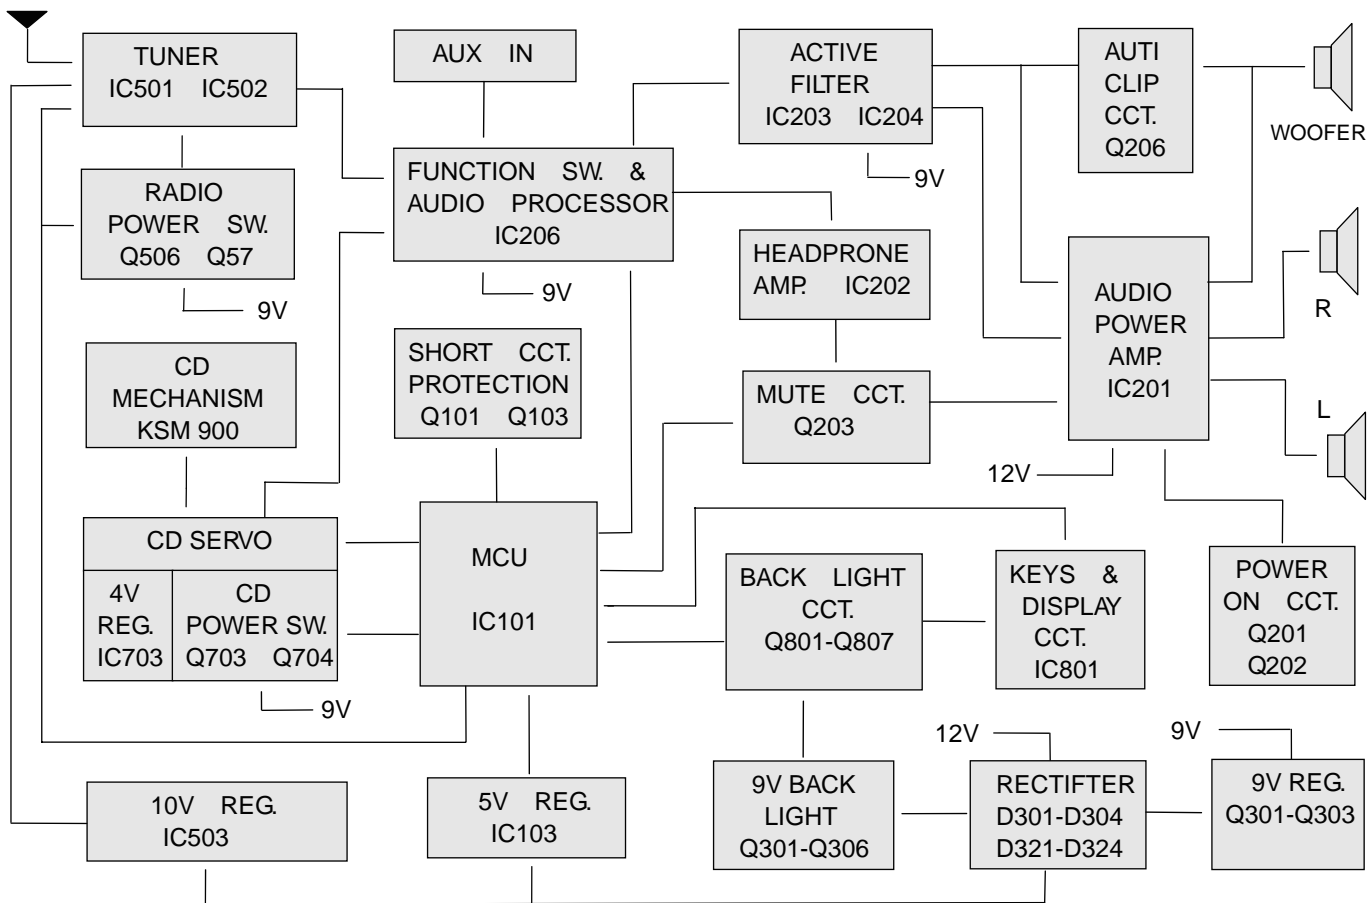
TUNER
IC501 IC502

AUX IN

ACTIVE
FILTER
IC203 IC204

AUTI
CLIP
CCT.
Q206

WOOFER

RADIO
POWER SW.
Q506 Q57

9V

FUNCTION SW. &
AUDIO PROCESSOR
IC206

9V

9V

HEADPRONE
AMP. IC202

AUDIO
POWER
AMP.
IC201

R

CD
MECHANISM
KSM 900

SHORT CCT.
PROTECTION
Q101 Q103

MUTE CCT.
Q203

L

12V

CD SERVO

4V
REG.
IC703

CD
POWER SW.
Q703 Q704

9V

MCU

IC101

BACK LIGHT
CCT.
Q801-Q807

KEYS &
DISPLAY
CCT.
IC801

POWER
ON CCT.
Q201
Q202

12V

9V

10V REG.
IC503

5V REG.
IC103

9V BACK
LIGHT
Q301-Q306

RECTIFTER
D301-D304
D321-D324

9V REG.
Q301-Q303